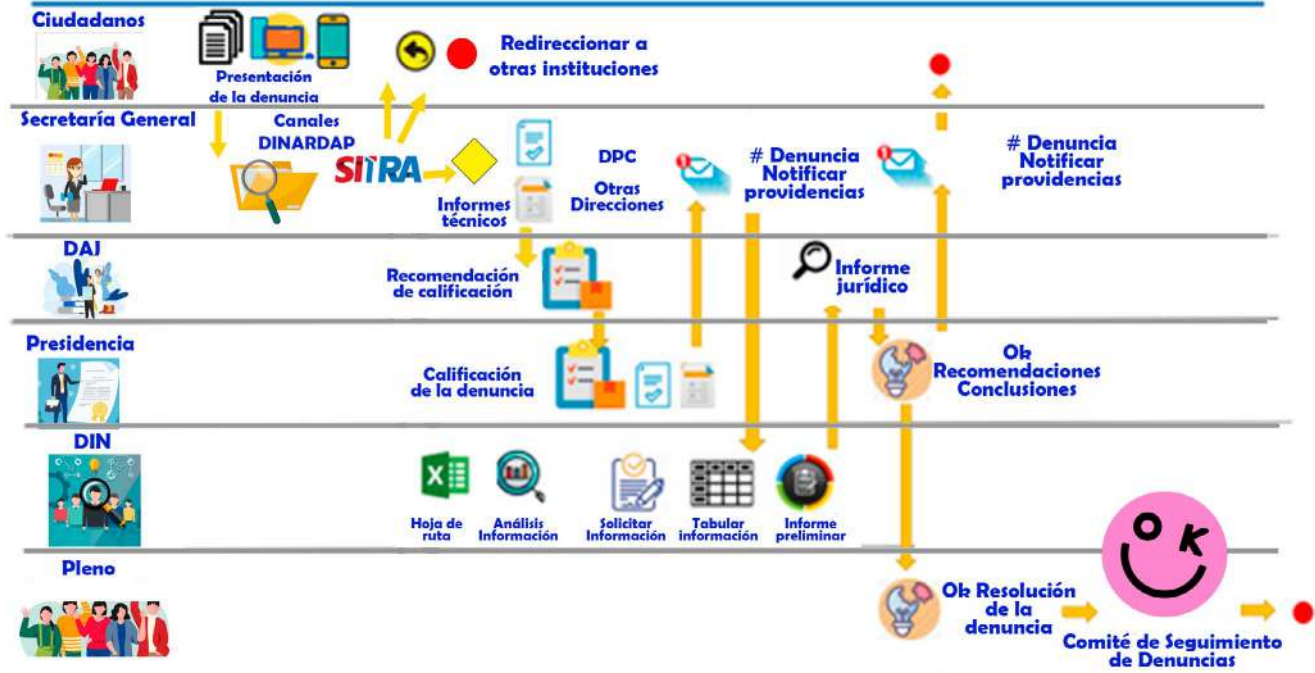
Ciudadanos

Presentación de la denuncia

Redireccionar a otras instituciones

Secretaría General

Canales DINARDAP

SITRA

Informes técnicos

DPC

Otras Direcciones

# Denuncia Notificar providencias

# Denuncia Notificar providencias

DAJ

Recomendación de calificación

Informe jurídico

Presidencia

Calificación de la denuncia

Ok Recomendaciones Conclusiones

DIN

Hoja de ruta

Análisis Información

Solicitar Información

Tabular información

Informe preliminar

Pleno

Ok Resolución de la denuncia

Comité de Seguimiento de Denuncias